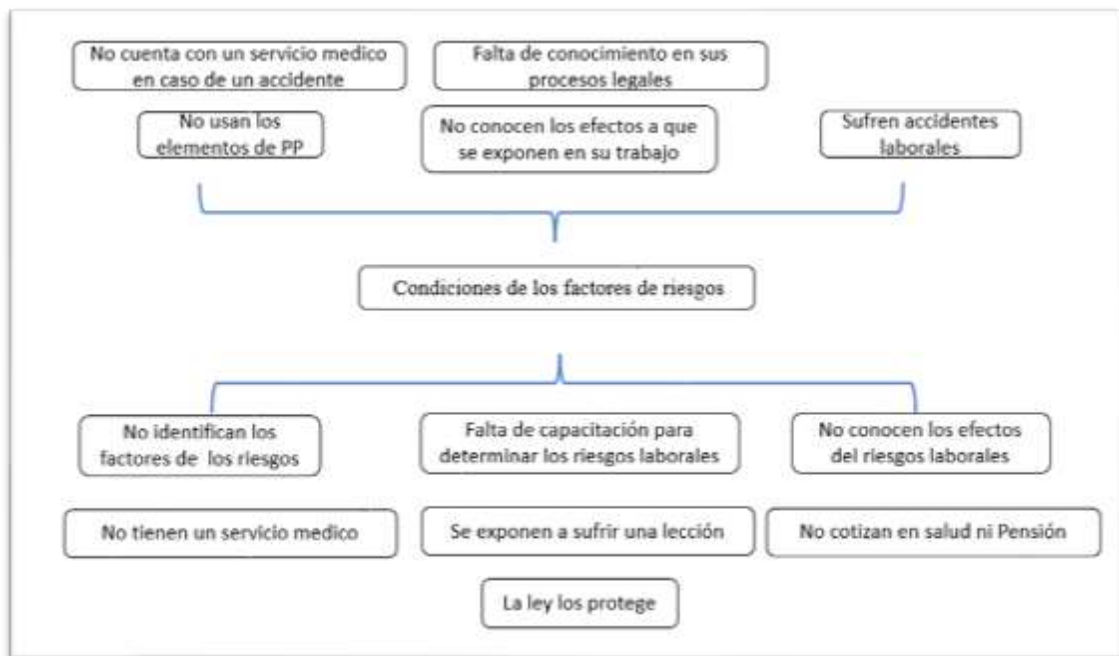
No cuenta con un servicio medico en caso de un accidente

Falta de conocimiento en sus procesos legales

No usan los elementos de PP

No conocen los efectos a que se exponen en su trabajo

Sufren accidentes laborales

Condiciones de los factores de riesgos

No identifican los factores de los riesgos

Falta de capacitación para determinar los riesgos laborales

No conocen los efectos del riesgos laborales

No tienen un servicio medico

Se exponen a sufrir una lección

No cotizan en salud ni Pensión

La ley los protege